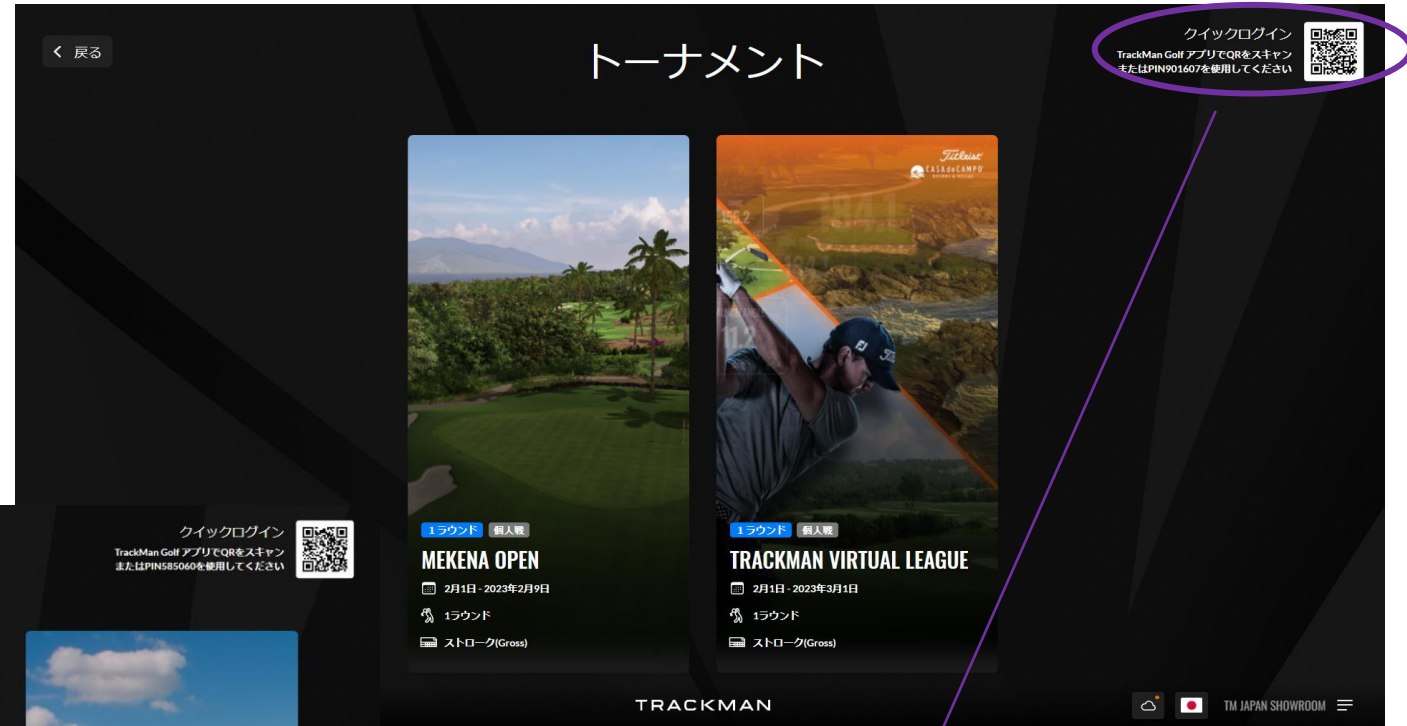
< 戻る

トーナメント

クイックログイン
TrackMan Golf アプリでQRをスキャン
またはPIN901607を使用してください

Titleist
CASA de CAMPO

1ラウンド 個人戦
MEKENA OPEN
2月1日 - 2023年2月9日
1ラウンド
ストローク(Gross)

1ラウンド 個人戦
TRACKMAN VIRTUAL LEAGUE
2月1日 - 2023年3月1日
1ラウンド
ストローク(Gross)

クイックログイン
TrackMan Golf アプリでQRをスキャン
またはPIN585060を使用してください

TRACKMAN

TM JAPAN SHOWROOM